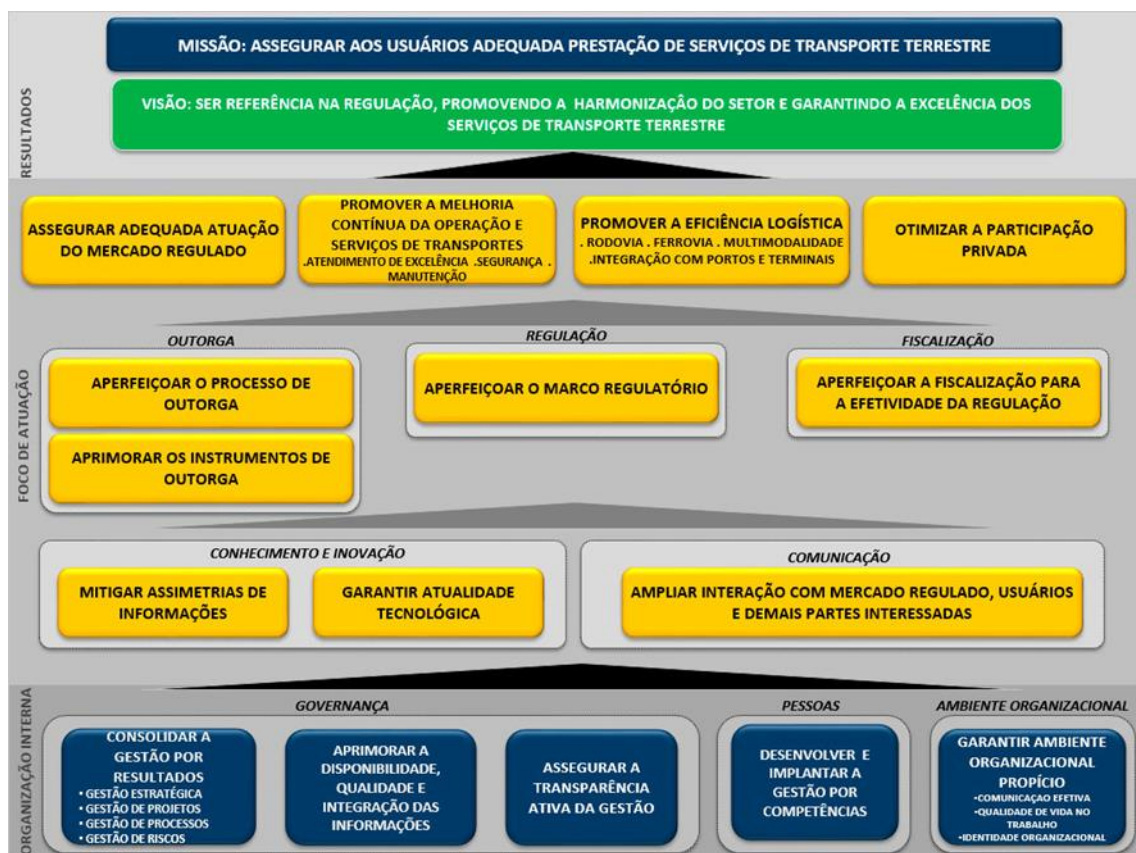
RESULTADOS

MISSÃO: ASSEGURAR AOS USUÁRIOS ADEQUADA PRESTAÇÃO DE SERVIÇOS DE TRANSPORTE TERRESTRE

VISÃO: SER REFERÊNCIA NA REGULAÇÃO, PROMOVENDO A HARMONIZAÇÃO DO SETOR E GARANTINDO A EXCELÊNCIA DOS SERVIÇOS DE TRANSPORTE TERRESTRE

ASSEGURAR ADEQUADA ATUAÇÃO DO MERCADO REGULADO

PROMOVER A MELHORIA CONTÍNUA DA OPERAÇÃO E SERVIÇOS DE TRANSPORTES .ATENDIMENTO DE EXCELÊNCIA .SEGURANÇA . MANUTENÇÃO

PROMOVER A EFICIÊNCIA LOGÍSTICA . RODOVIA . FERROVIA . MULTIMODALIDADE .INTEGRAÇÃO COM PORTOS E TERMINAIS

OTIMIZAR A PARTICIPAÇÃO PRIVADA

FOCO DE ATUAÇÃO

OUTORGA

APERFEIÇOAR O PROCESSO DE OUTORGA

APRIMORAR OS INSTRUMENTOS DE OUTORGA

REGULAÇÃO

APERFEIÇOAR O MARCO REGULATÓRIO

FISCALIZAÇÃO

APERFEIÇOAR A FISCALIZAÇÃO PARA A EFETIVIDADE DA REGULAÇÃO

CONHECIMENTO E INOVAÇÃO

MITIGAR ASSIMETRIAS DE INFORMAÇÕES

GARANTIR ATUALIDADE TECNOLÓGICA

COMUNICAÇÃO

AMPLIAR INTERAÇÃO COM MERCADO REGULADO, USUÁRIOS E DEMAIS PARTES INTERESSADAS

ORGANIZAÇÃO INTERNA

GOVERNANÇA

CONSOLIDAR A GESTÃO POR RESULTADOS
• GESTÃO ESTRATÉGICA
• GESTÃO DE PROJETOS
• GESTÃO DE PROCESSOS
• GESTÃO DE RISCOS

APRIMORAR A DISPONIBILIDADE, QUALIDADE E INTEGRAÇÃO DAS INFORMAÇÕES

ASSEGURAR A TRANSPARÊNCIA ATIVA DA GESTÃO

PESSOAS

DESENVOLVER E IMPLANTAR A GESTÃO POR COMPETÊNCIAS

AMBIENTE ORGANIZACIONAL

GARANTIR AMBIENTE ORGANIZACIONAL PROPÍCIO
•COMUNICAÇAO EFETIVA
•QUALIDADE DE VIDA NO TRABALHO
•IDENTIDADE ORGANIZACIONAL